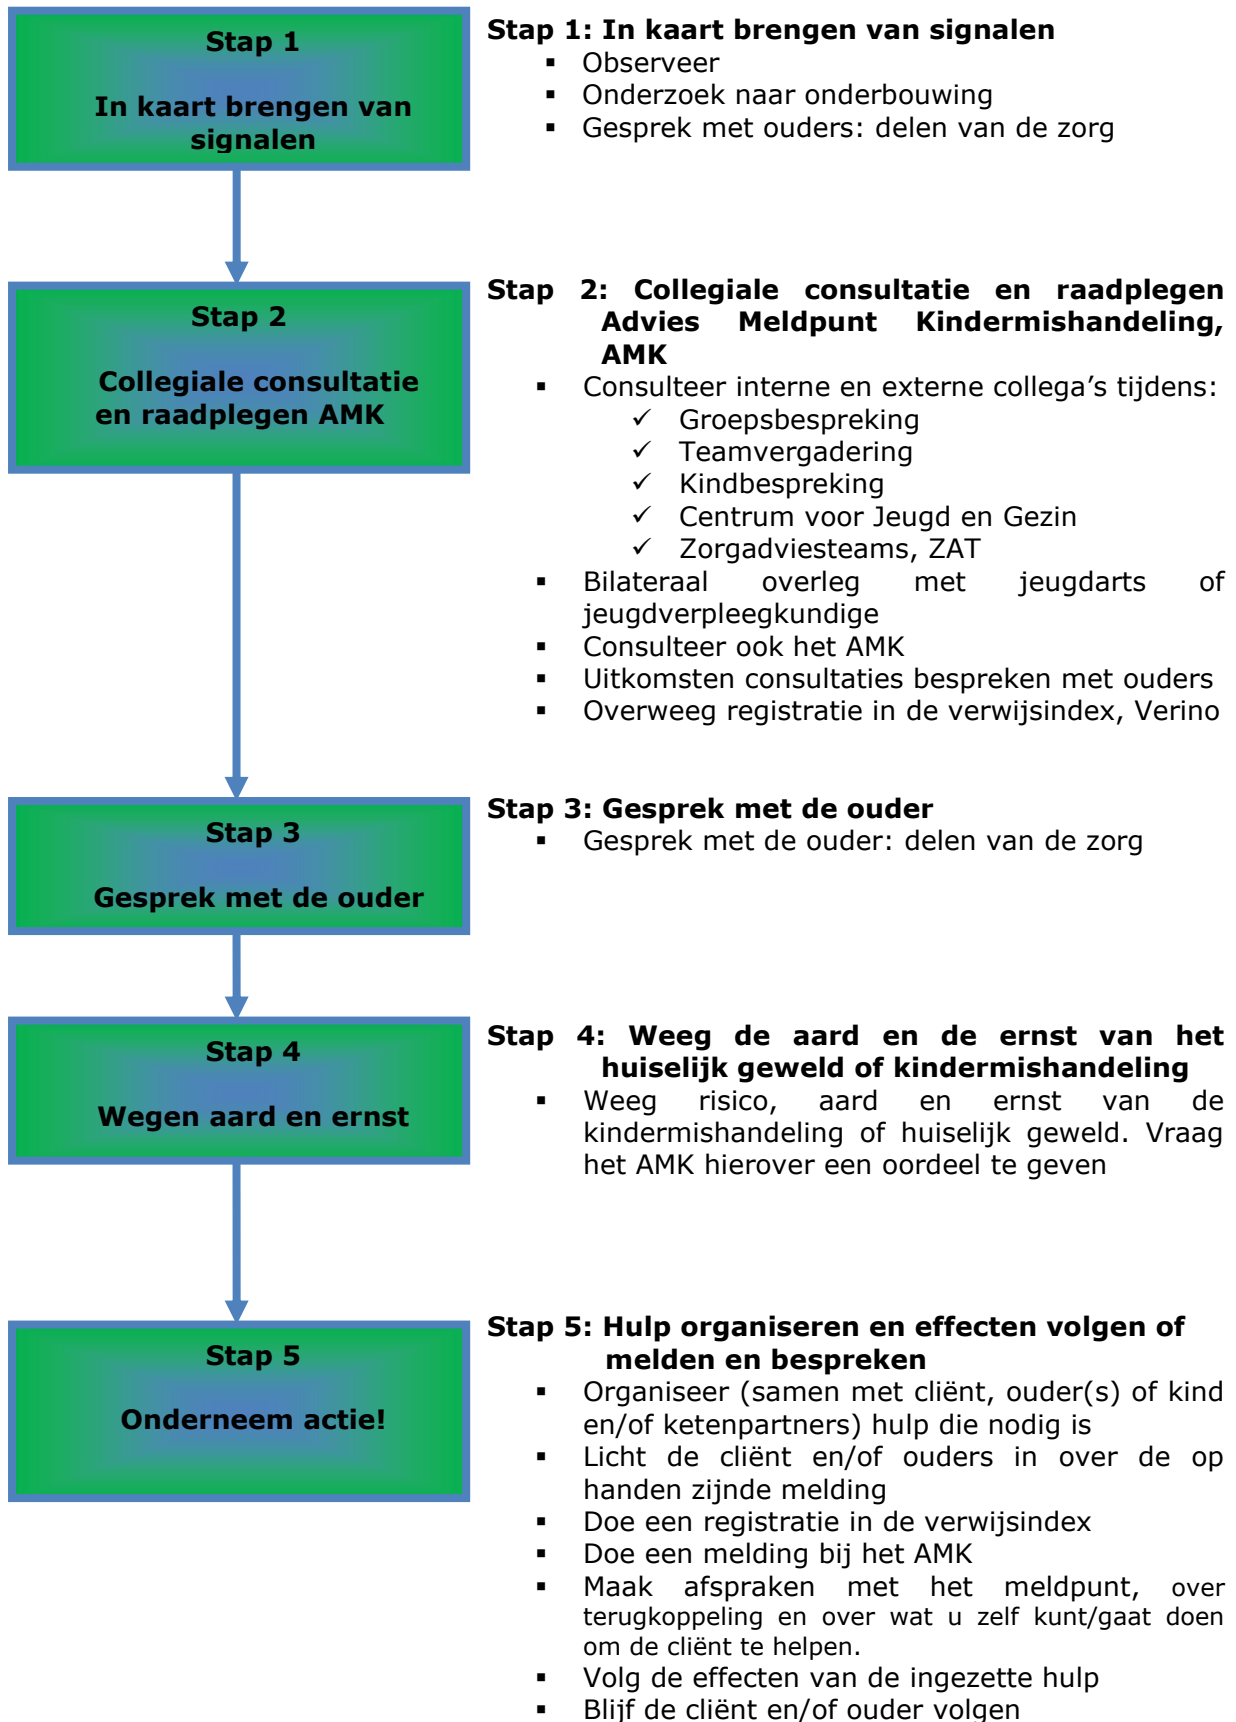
Stap 1

In kaart brengen van signalen

Stap 1: In kaart brengen van signalen
- Observeer
- Onderzoek naar onderbouwing
- Gesprek met ouders: delen van de zorg

Stap 2

Collegiale consultatie en raadplegen AMK

Stap 2: Collegiale consultatie en raadplegen Advies Meldpunt Kindermishandeling, AMK
- Consulteer interne en externe collega's tijdens:
  ✓ Groepsbespreking
  ✓ Teamvergadering
  ✓ Kindbespreking
  ✓ Centrum voor Jeugd en Gezin
  ✓ Zorgadviesteams, ZAT
- Bilateraal overleg met jeugdarts of jeugdverpleegkundige
- Consulteer ook het AMK
- Uitkomsten consultaties bespreken met ouders
- Overweeg registratie in de verwijsindex, Verino

Stap 3

Gesprek met de ouder

Stap 3: Gesprek met de ouder
- Gesprek met de ouder: delen van de zorg

Stap 4

Wegen aard en ernst

Stap 4: Weeg de aard en de ernst van het huiselijk geweld of kindermishandeling
- Weeg risico, aard en ernst van de kindermishandeling of huiselijk geweld. Vraag het AMK hierover een oordeel te geven

Stap 5

Onderneem actie!

Stap 5: Hulp organiseren en effecten volgen of melden en bespreken
- Organiseer (samen met cliënt, ouder(s) of kind en/of ketenpartners) hulp die nodig is
- Licht de cliënt en/of ouders in over de op handen zijnde melding
- Doe een registratie in de verwijsindex
- Doe een melding bij het AMK
- Maak afspraken met het meldpunt, over terugkoppeling en over wat u zelf kunt/gaat doen om de cliënt te helpen.
- Volg de effecten van de ingezette hulp
- Blijf de cliënt en/of ouder volgen